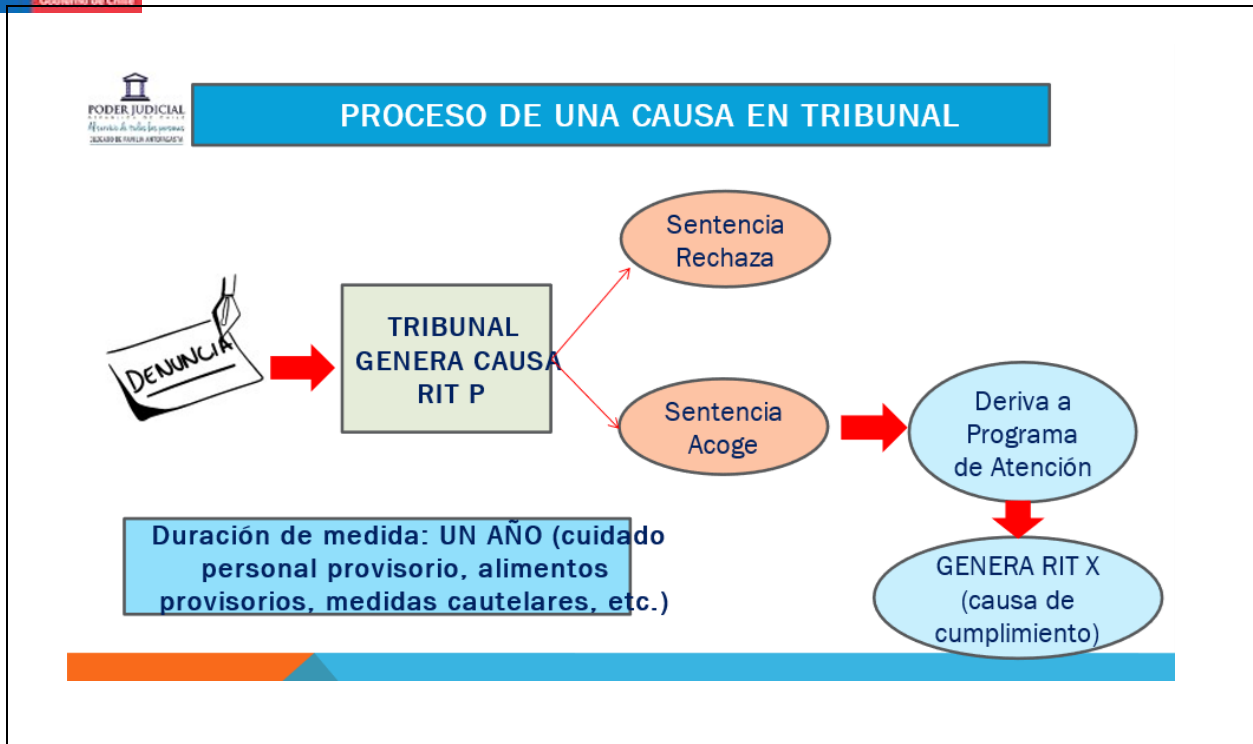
Gobierno de Chile

PODER JUDICIAL
REPÚBLICA DE CHILE
Al servicio de todas las personas
JUZGADO DE FAMILIA ANTOFAGASTA

PROCESO DE UNA CAUSA EN TRIBUNAL

DENUNCIA

TRIBUNAL GENERA CAUSA RIT P

Sentencia Rechaza

Sentencia Acoge

Deriva a Programa de Atención

GENERA RIT X (causa de cumplimiento)

Duración de medida: UN AÑO (cuidado personal provisorio, alimentos provisorios, medidas cautelares, etc.)